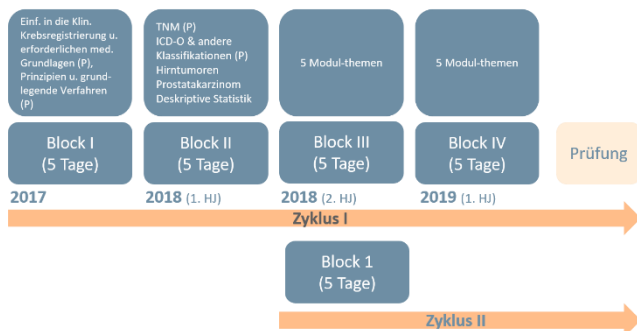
Einf. in die Klin. Krebsregistrierung u. erforderlichen med. Grundlagen (P), Prinzipien u. grundlegende Verfahren (P)

TNM (P)
ICD-O & andere Klassifikationen (P)
Hirntumoren
Prostatakarzinom
Deskriptive Statistik

5 Modul-themen

5 Modul-themen

Block I
(5 Tage)

Block II
(5 Tage)

Block III
(5 Tage)

Block IV
(5 Tage)

Prüfung

2017

2018 (1. HJ)

2018 (2. HJ)

2019 (1. HJ)

Zyklus I

Block 1
(5 Tage)

Zyklus II